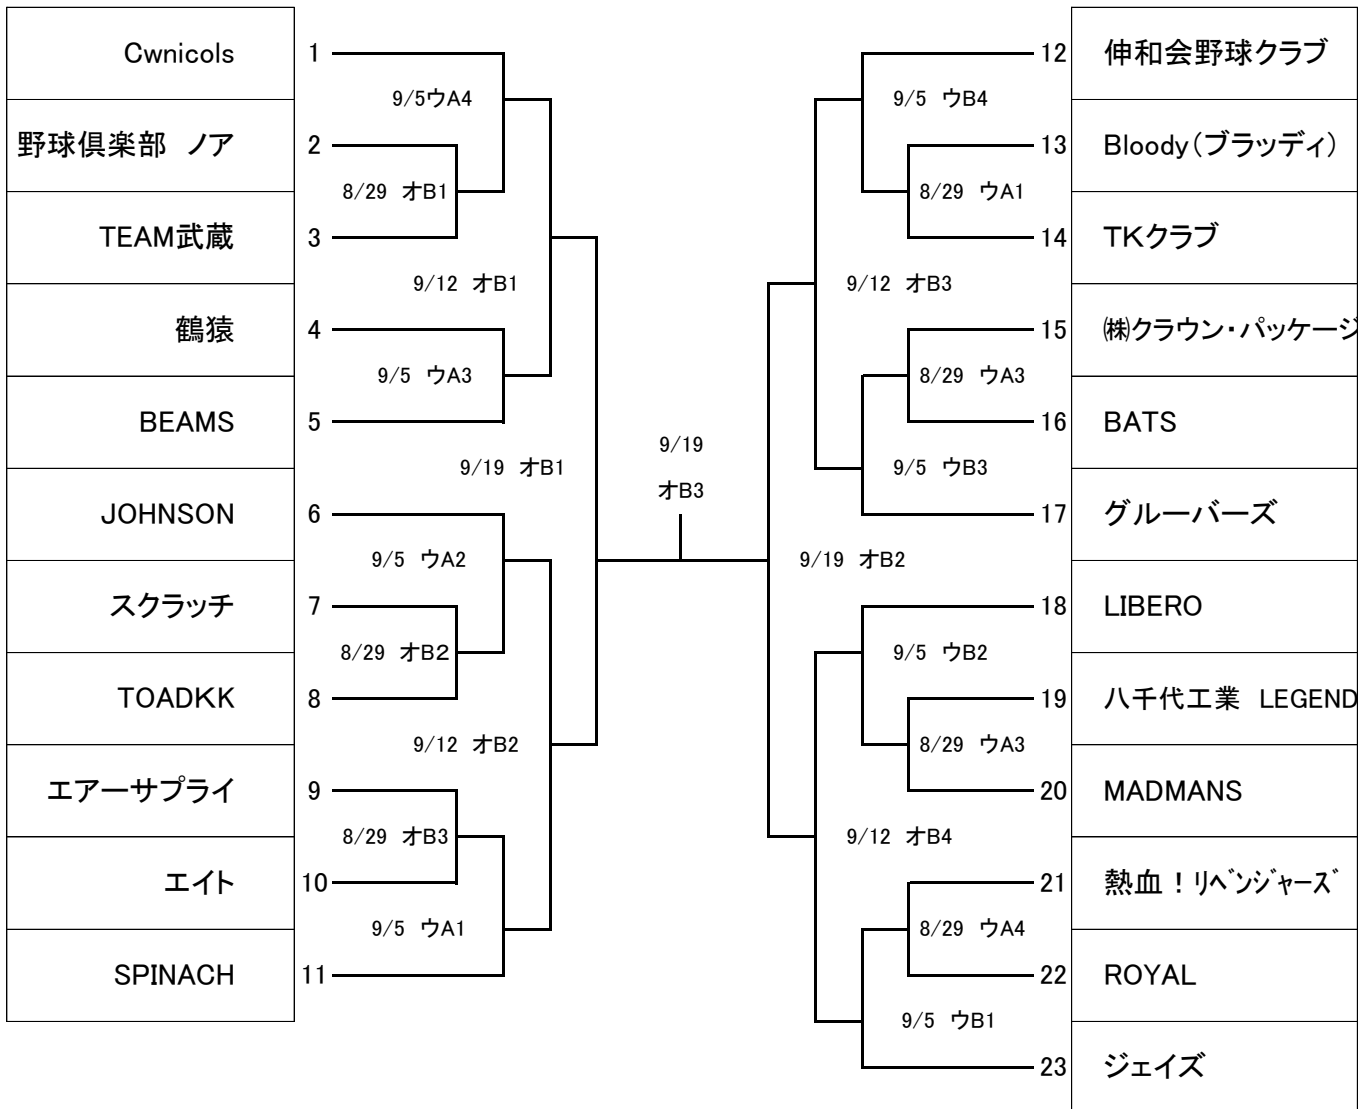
Cwnicols 1
野球倶楽部 ノア 2
TEAM武蔵 3
鶴猿 4
BEAMS 5
JOHNSON 6
スクラッチ 7
TOADKK 8
エアーサプライ 9
エイト 10
SPINACH 11

9/5ウA4
8/29 オB1
9/12 オB1
9/5 ウA3
9/19 オB1
9/5 ウA2
8/29 オB2
9/12 オB2
8/29 オB3
9/5 ウA1

9/19
オB3

9/19 オB2

12 伸和会野球クラブ
13 Bloody(ブラッディ)
14 TKクラブ
15 ㈱クラウン・パッケージ
16 BATS
17 グルーバーズ
18 LIBERO
19 八千代工業 LEGEND
20 MADMANS
21 熱血!リベンジャーズ
22 ROYAL
23 ジェイズ

9/5 ウB4
8/29 ウA1
9/12 オB3
8/29 ウA3
9/5 ウB3
9/5 ウB2
8/29 ウA3
9/12 オB4
8/29 ウA4
9/5 ウB1